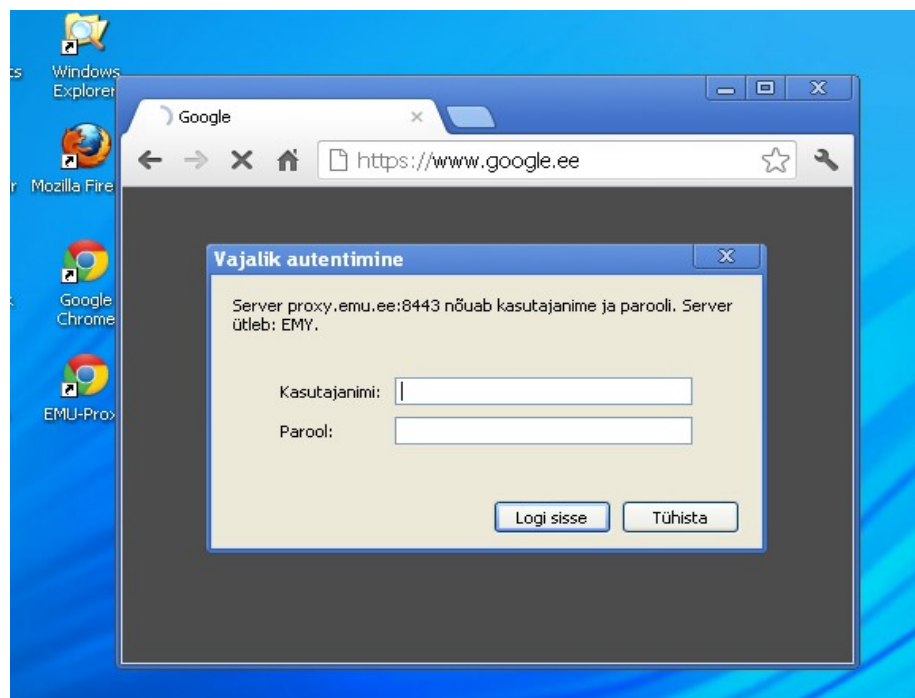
ts
Windows Explorer

r Mozilla Fire

s
Google Chrome

EMU-Prox

Google
×

https://www.google.ee

Vajalik autentimine
X

Server proxy.emu.ee:8443 nõuab kasutajanime ja parooli. Server ütleb: EMY.

Kasutajanimi:
Parool:

Logi sisse
Tühista